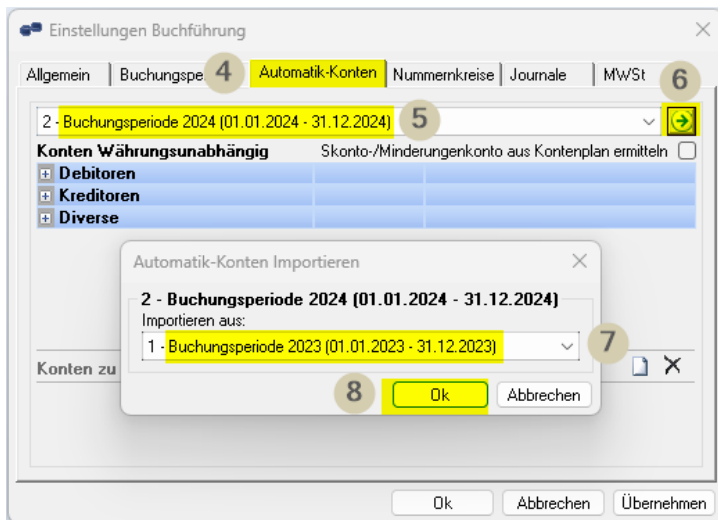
Einstellungen Buchführung

Allgemein | Buchungspe 4 | Automatik-Konten | Nummernkreise | Journale | MWSt 6

2 - Buchungsperiode 2024 (01.01.2024 - 31.12.2024) 5

Konten Währungsunabhängig

Skonto-/Minderungenkonto aus Kontenplan ermitteln

Debitoren

Kreditoren

Diverse

Automatik-Konten Importieren

2 - Buchungsperiode 2024 (01.01.2024 - 31.12.2024)

Importieren aus:

1 - Buchungsperiode 2023 (01.01.2023 - 31.12.2023) 7

Konten zu

8 Ok Abbrechen

Ok Abbrechen Übernehmen